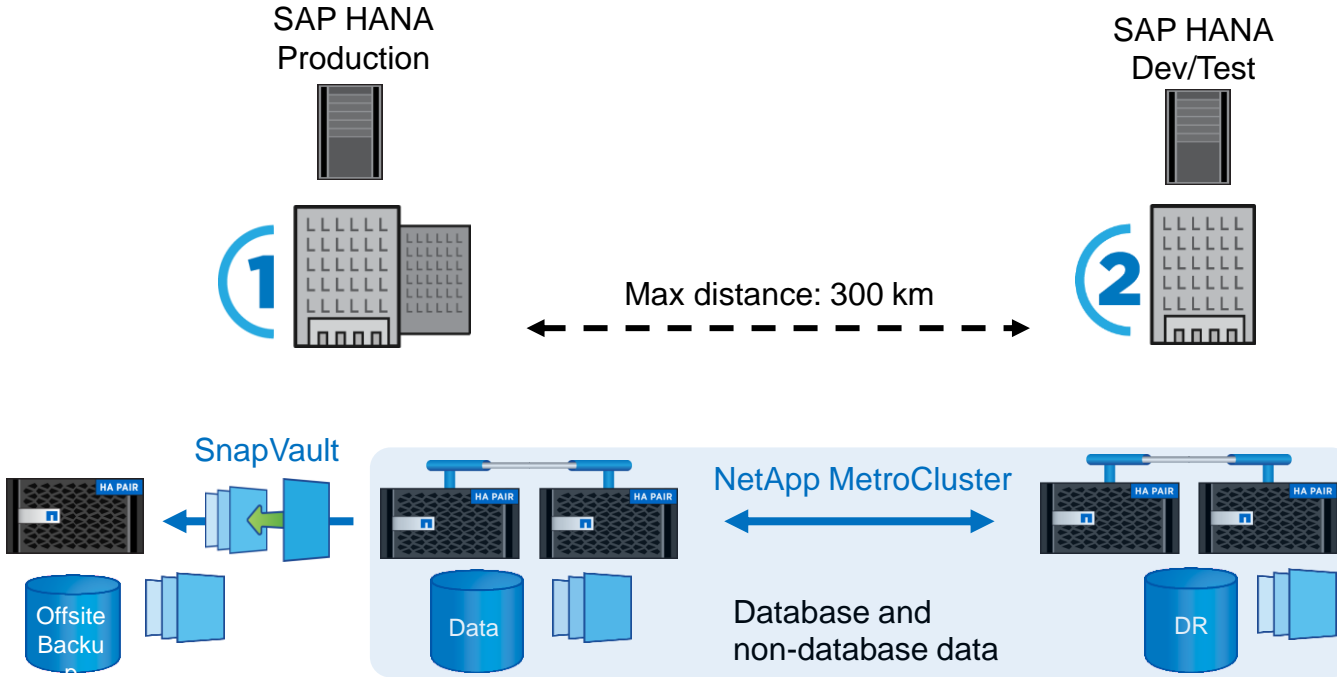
SAP HANA Production

SAP HANA Dev/Test

1

2

Max distance: 300 km

SnapVault

HA PAIR

HA PAIR

HA PAIR

HA PAIR

HA PAIR

NetApp MetroCluster

Offsite Backu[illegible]

Data

Database and non-database data

DR